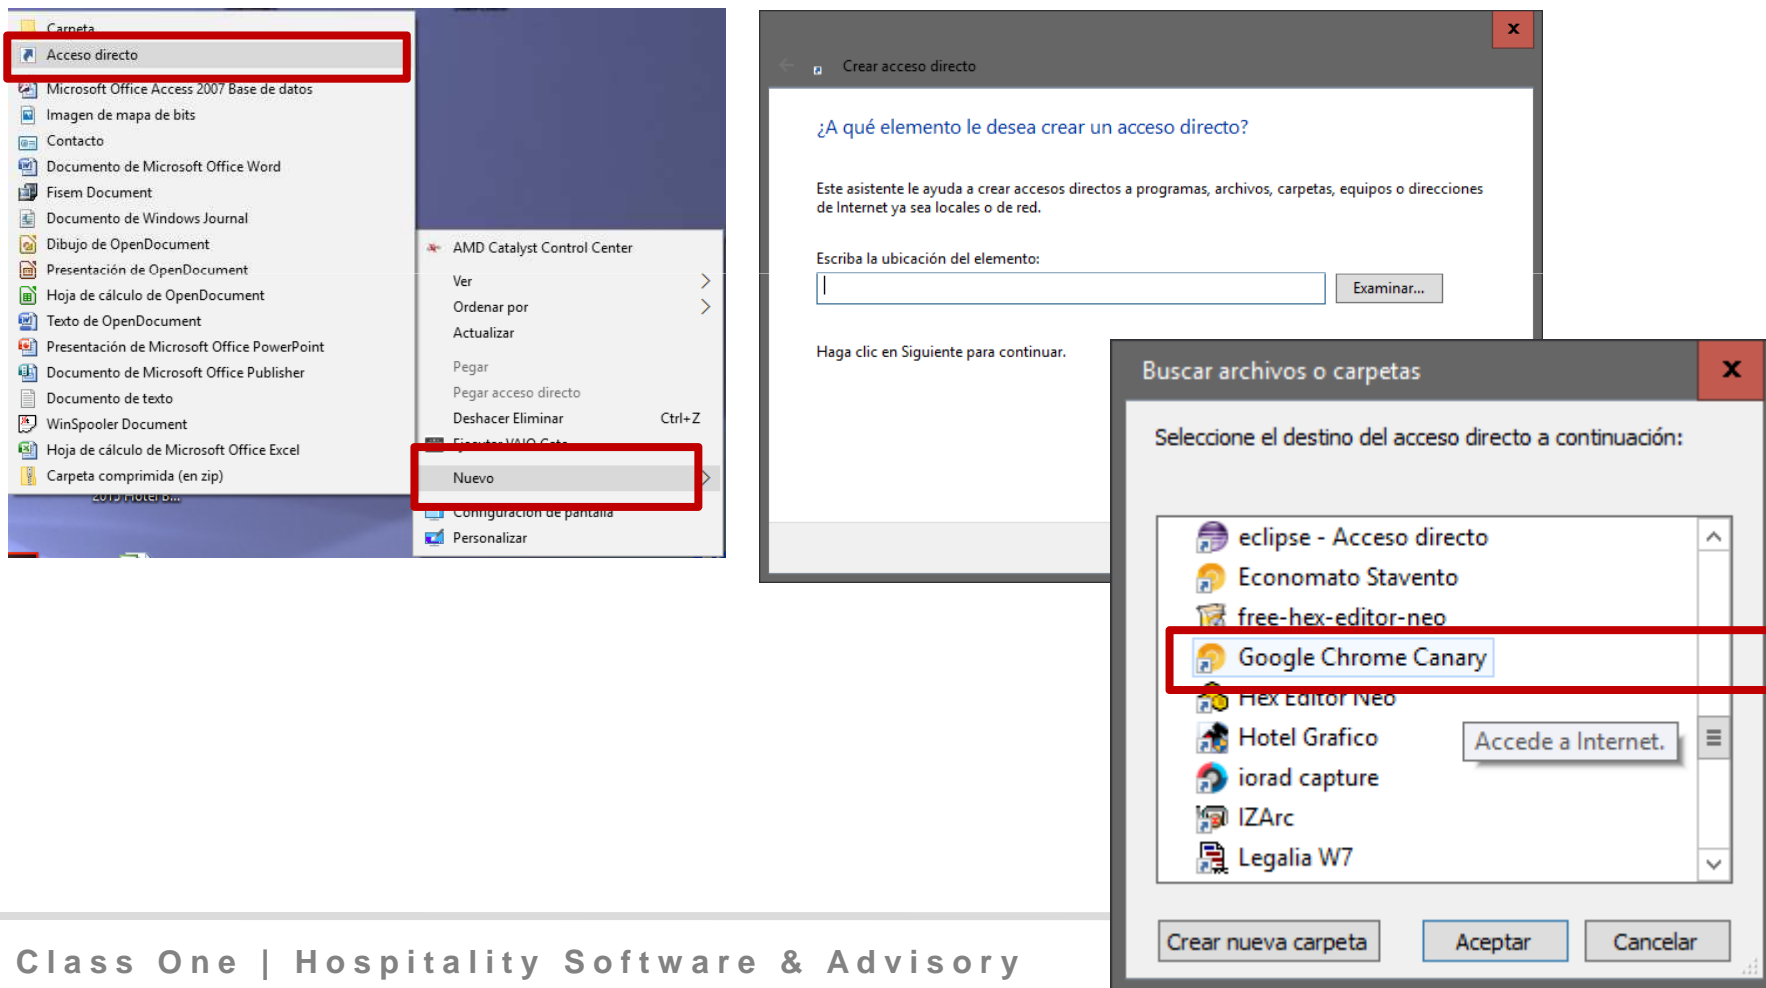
Carpeta
Acceso directo
Microsoft Office Access 2007 Base de datos
Imagen de mapa de bits
Contacto
Documento de Microsoft Office Word
Fisem Document
Documento de Windows Journal
Dibujo de OpenDocument
Presentación de OpenDocument
Hoja de cálculo de OpenDocument
Texto de OpenDocument
Presentación de Microsoft Office PowerPoint
Documento de Microsoft Office Publisher
Documento de texto
WinSpooler Document
Hoja de cálculo de Microsoft Office Excel
Carpeta comprimida (en zip)

AMD Catalyst Control Center
Ver
Ordenar por
Actualizar
Pegar
Pegar acceso directo
Deshacer Eliminar Ctrl+Z
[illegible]
Nuevo
Configuración de pantalla
Personalizar

Crear acceso directo

¿A qué elemento le desea crear un acceso directo?

Este asistente le ayuda a crear accesos directos a programas, archivos, carpetas, equipos o direcciones de Internet ya sea locales o de red.

Escriba la ubicación del elemento:

Examinar...

Haga clic en Siguiente para continuar.

Buscar archivos o carpetas

Seleccione el destino del acceso directo a continuación:

eclipse - Acceso directo
Economato Stavento
free-hex-editor-neo
Google Chrome Canary
Hex Editor Neo
Hotel Grafico
iorad capture
IZArc
Legalia W7

Accede a Internet.

Crear nueva carpeta
Aceptar
Cancelar

Class One | Hospitality Software & Advisory